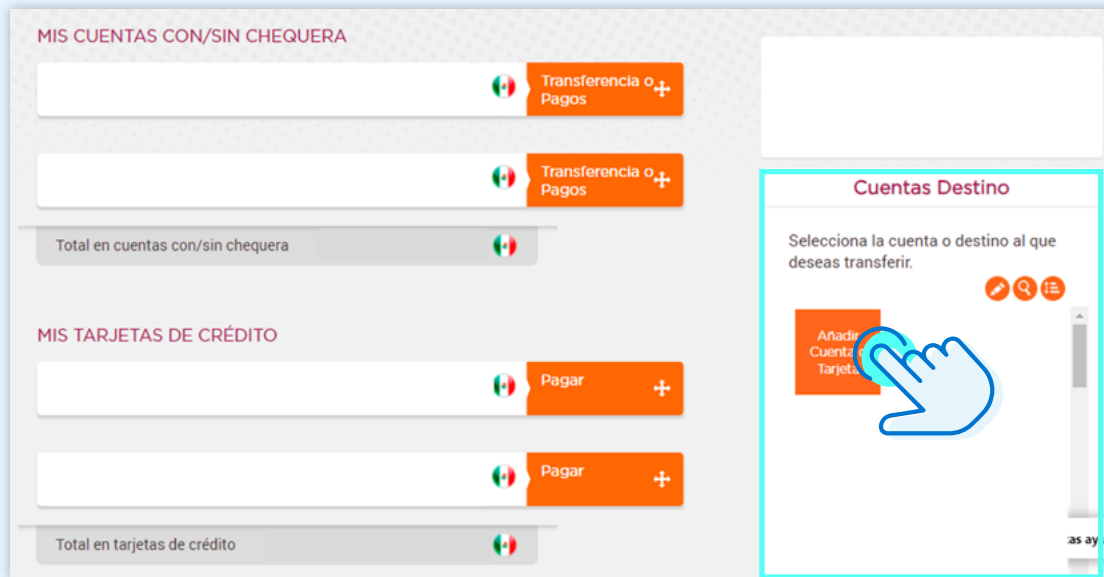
MIS CUENTAS CON/SIN CHEQUERA

Transferencia o Pagos

Transferencia o Pagos

Total en cuentas con/sin chequera

MIS TARJETAS DE CRÉDITO

Pagar

Pagar

Total en tarjetas de crédito

Cuentas Destino

Selecciona la cuenta o destino al que deseas transferir.

Añadir Cuenta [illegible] Tarjeta

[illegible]as ay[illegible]